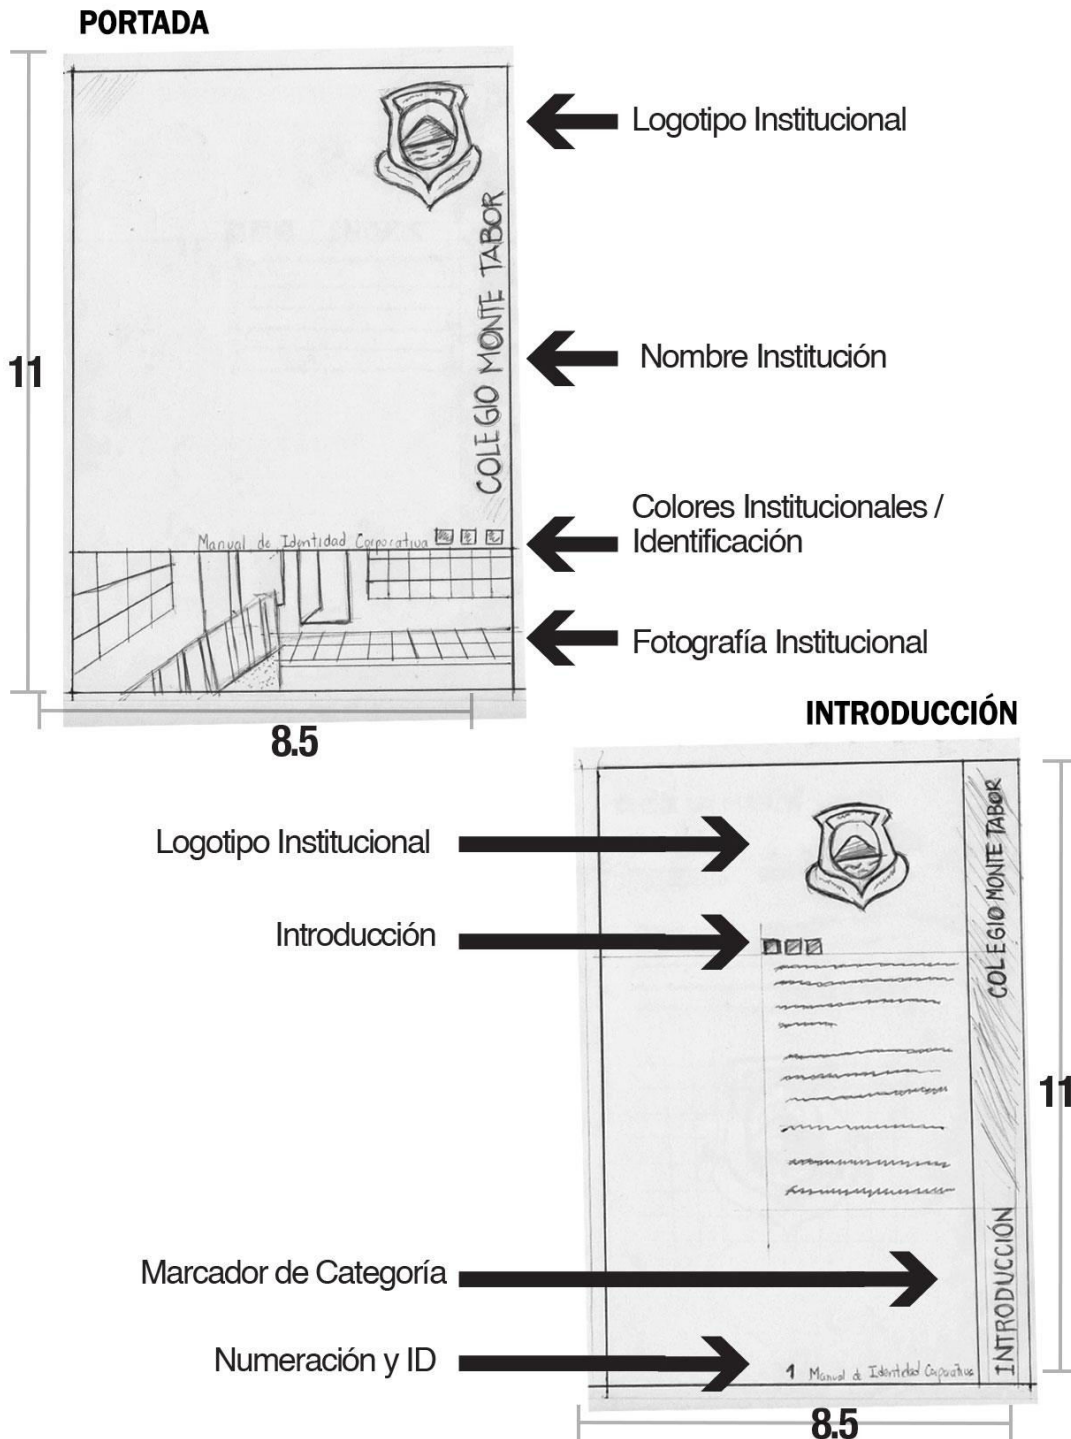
PORTADA

11

COLEGIO MONTE TABOR

Manual de Identidad Corporativa

Logotipo Institucional

Nombre Institución

Colores Institucionales / Identificación

Fotografía Institucional

8.5

INTRODUCCIÓN

Logotipo Institucional

Introducción

Marcador de Categoría

Numeración y ID

COLEGIO MONTE TABOR

INTRODUCCIÓN

1 Manual de Identidad Corporativa

11

8.5